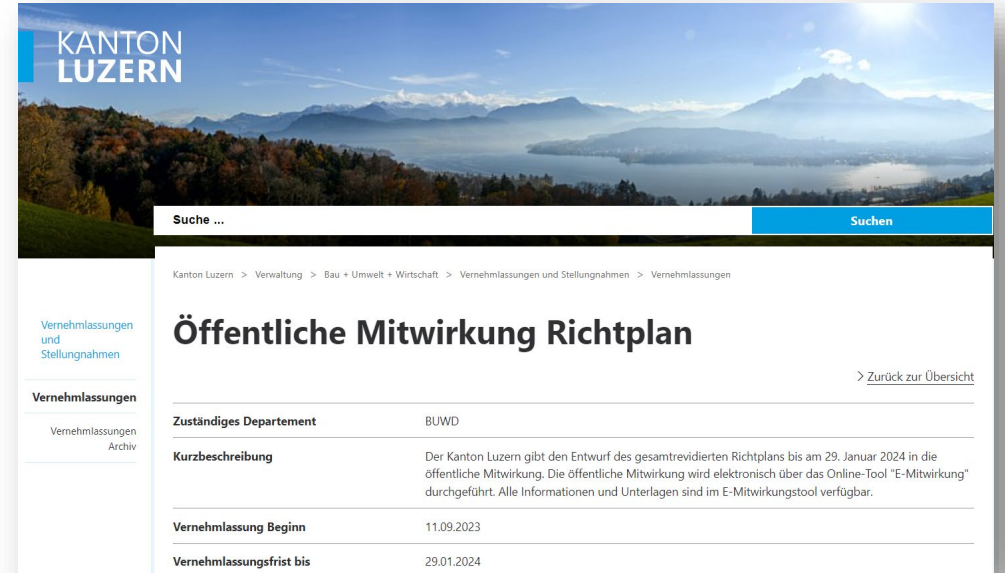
KANTON
LUZERN

Suche ...

Suchen

Kanton Luzern > Verwaltung > Bau + Umwelt + Wirtschaft > Vernehmlassungen und Stellungnahmen > Vernehmlassungen

Vernehmlassungen und Stellungnahmen

Vernehmlassungen

Vernehmlassungen Archiv

# Öffentliche Mitwirkung Richtplan

> Zurück zur Übersicht

| | |
|---|---|
| Zuständiges Departement | BUWD |
| Kurzbeschreibung | Der Kanton Luzern gibt den Entwurf des gesamtrevidierten Richtplans bis am 29. Januar 2024 in die öffentliche Mitwirkung. Die öffentliche Mitwirkung wird elektronisch über das Online-Tool "E-Mitwirkung" durchgeführt. Alle Informationen und Unterlagen sind im E-Mitwirkungstool verfügbar. |
| Vernehmlassung Beginn | 11.09.2023 |
| Vernehmlassungsfrist bis | 29.01.2024 |